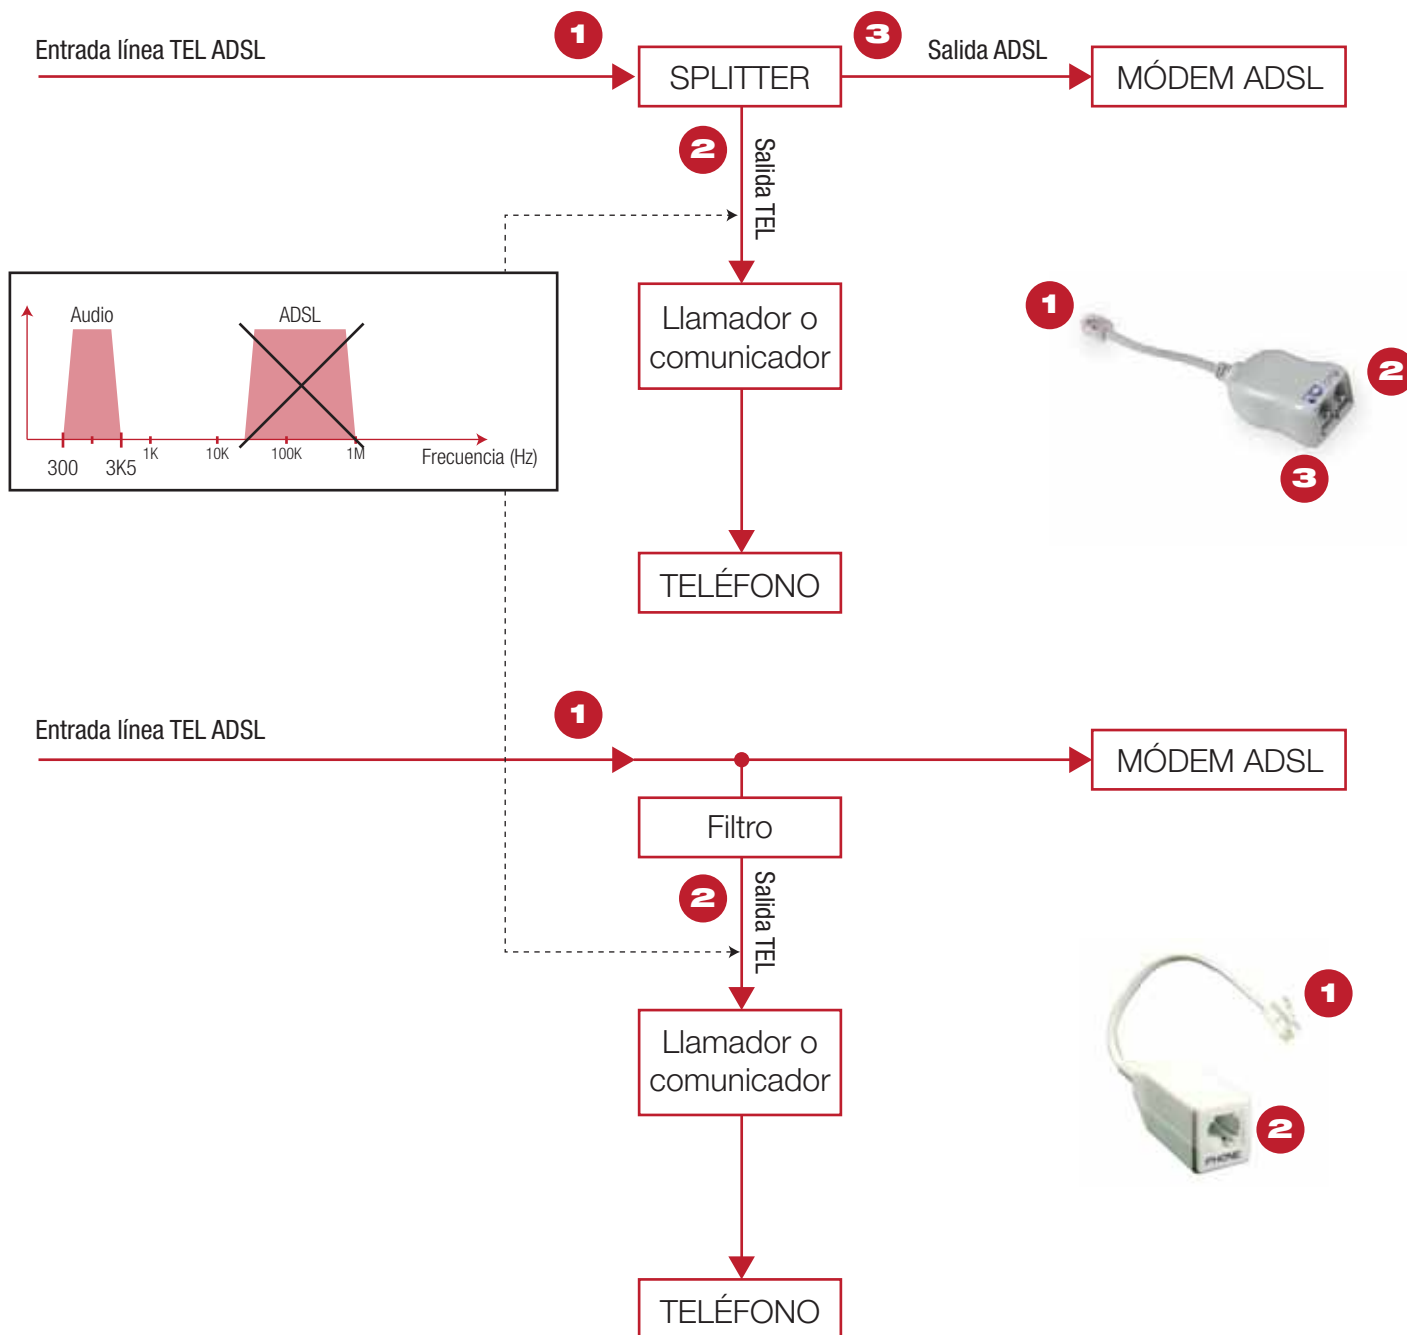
Entrada línea TEL ADSL
1
SPLITTER
3
Salida ADSL
MÓDEM ADSL
2
Salida TEL
Audio
ADSL
300
3K5
1K
10K
100K
1M
Frecuencia (Hz)
Llamador o comunicador
TELÉFONO
1
2
3
Entrada línea TEL ADSL
1
MÓDEM ADSL
Filtro
2
Salida TEL
Llamador o comunicador
TELÉFONO
1
2
PHONE